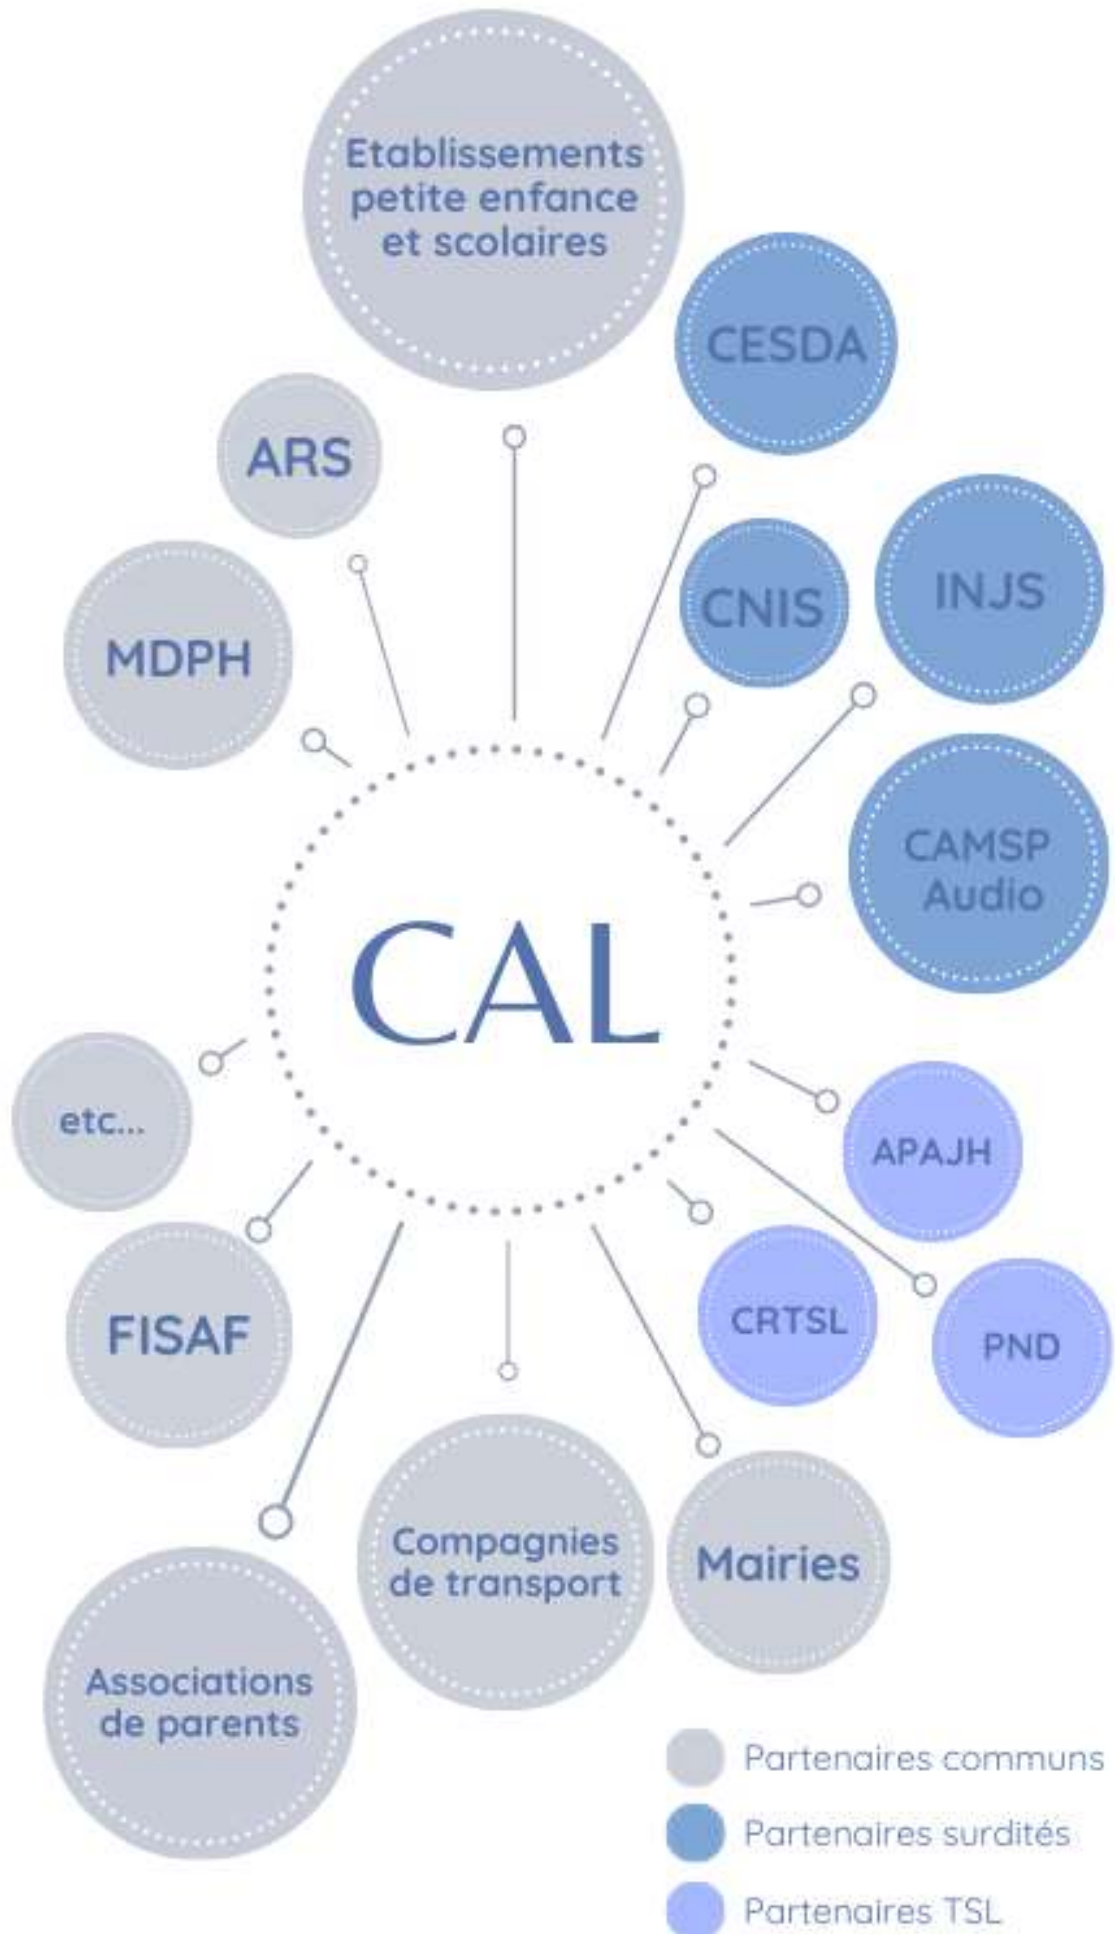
Etablissements petite enfance et scolaires

CESDA

ARS

CNIS

INJS

MDPH

CAMSP Audio

CAL

etc...

APAJH

CRTSL

PND

FISAF

Compagnies de transport

Mairies

Associations de parents

Partenaires communs

Partenaires surdités

Partenaires TSL